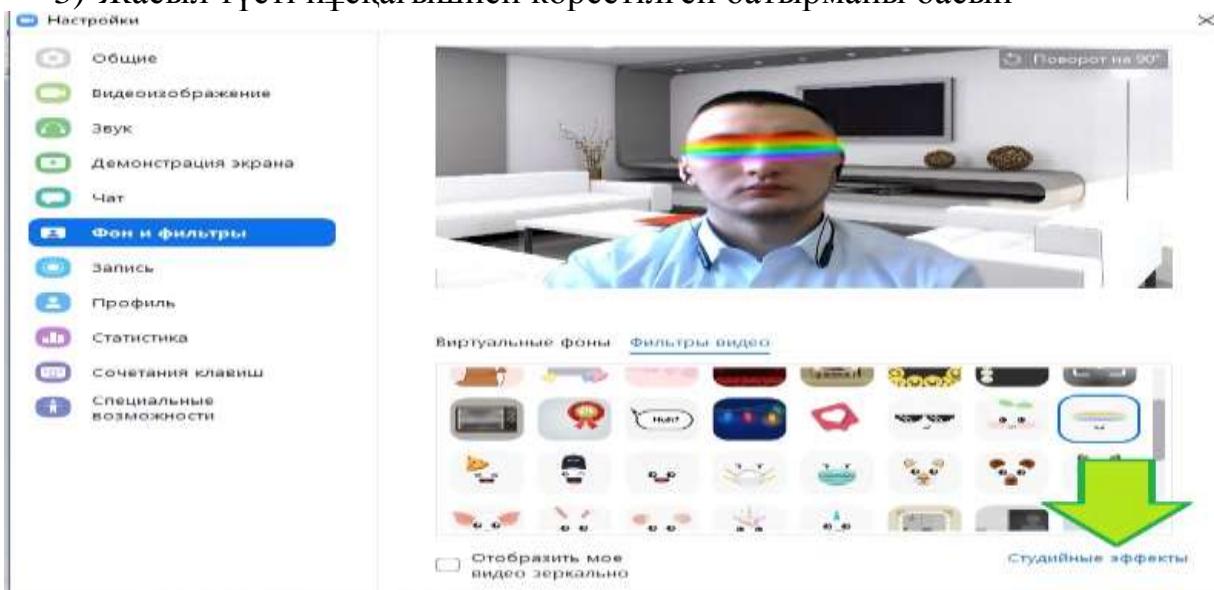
3) Жасыл түсті нұсқағыштағы көрсетілген батырманы басың

Настройки

Общие
Видеоизображение
Звук
Демонстрация экрана
Чат
Фон и фильтры
Запись
Профиль
Статистика
Сочетания клавиш
Специальные возможности

Поворот на 90°

Виртуальные фоны Фильтры видео

Huh?

Отобразить мое видео зеркально

Студийные эффекты